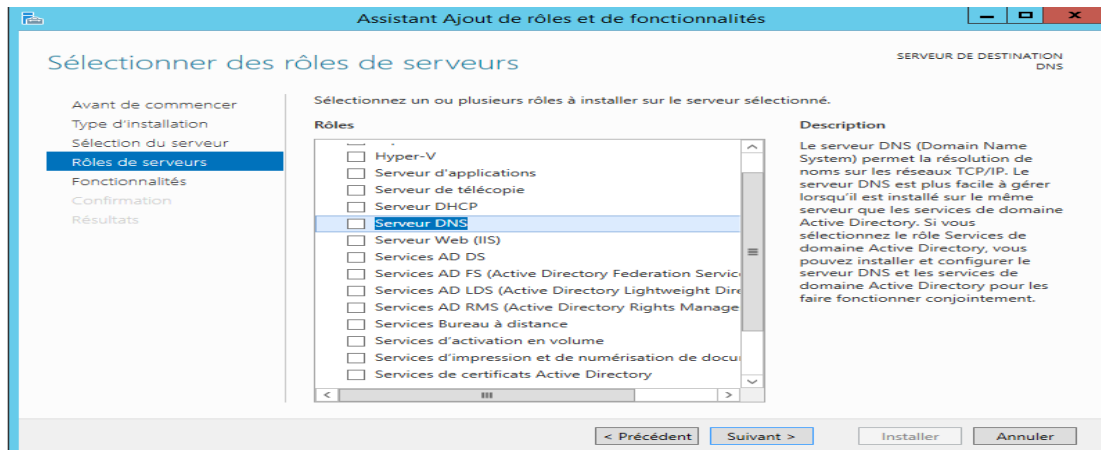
Assistant Ajout de rôles et de fonctionnalités

Sélectionner des rôles de serveurs

SERVEUR DE DESTINATION
DNS

Avant de commencer
Type d'installation
Sélection du serveur
Rôles de serveurs
Fonctionnalités
Confirmation
Résultats

Sélectionnez un ou plusieurs rôles à installer sur le serveur sélectionné.

Rôles

Hyper-V
Serveur d'applications
Serveur de télécopie
Serveur DHCP
Serveur DNS
Serveur Web (IIS)
Services AD DS
Services AD FS (Active Directory Federation Servic
Services AD LDS (Active Directory Lightweight Dire
Services AD RMS (Active Directory Rights Manage
Services Bureau à distance
Services d'activation en volume
Services d'impression et de numérisation de docu
Services de certificats Active Directory

Description

Le serveur DNS (Domain Name System) permet la résolution de noms sur les réseaux TCP/IP. Le serveur DNS est plus facile à gérer lorsqu'il est installé sur le même serveur que les services de domaine Active Directory. Si vous sélectionnez le rôle Services de domaine Active Directory, vous pouvez installer et configurer le serveur DNS et les services de domaine Active Directory pour les faire fonctionner conjointement.

< Précédent
Suivant >
Installer
Annuler